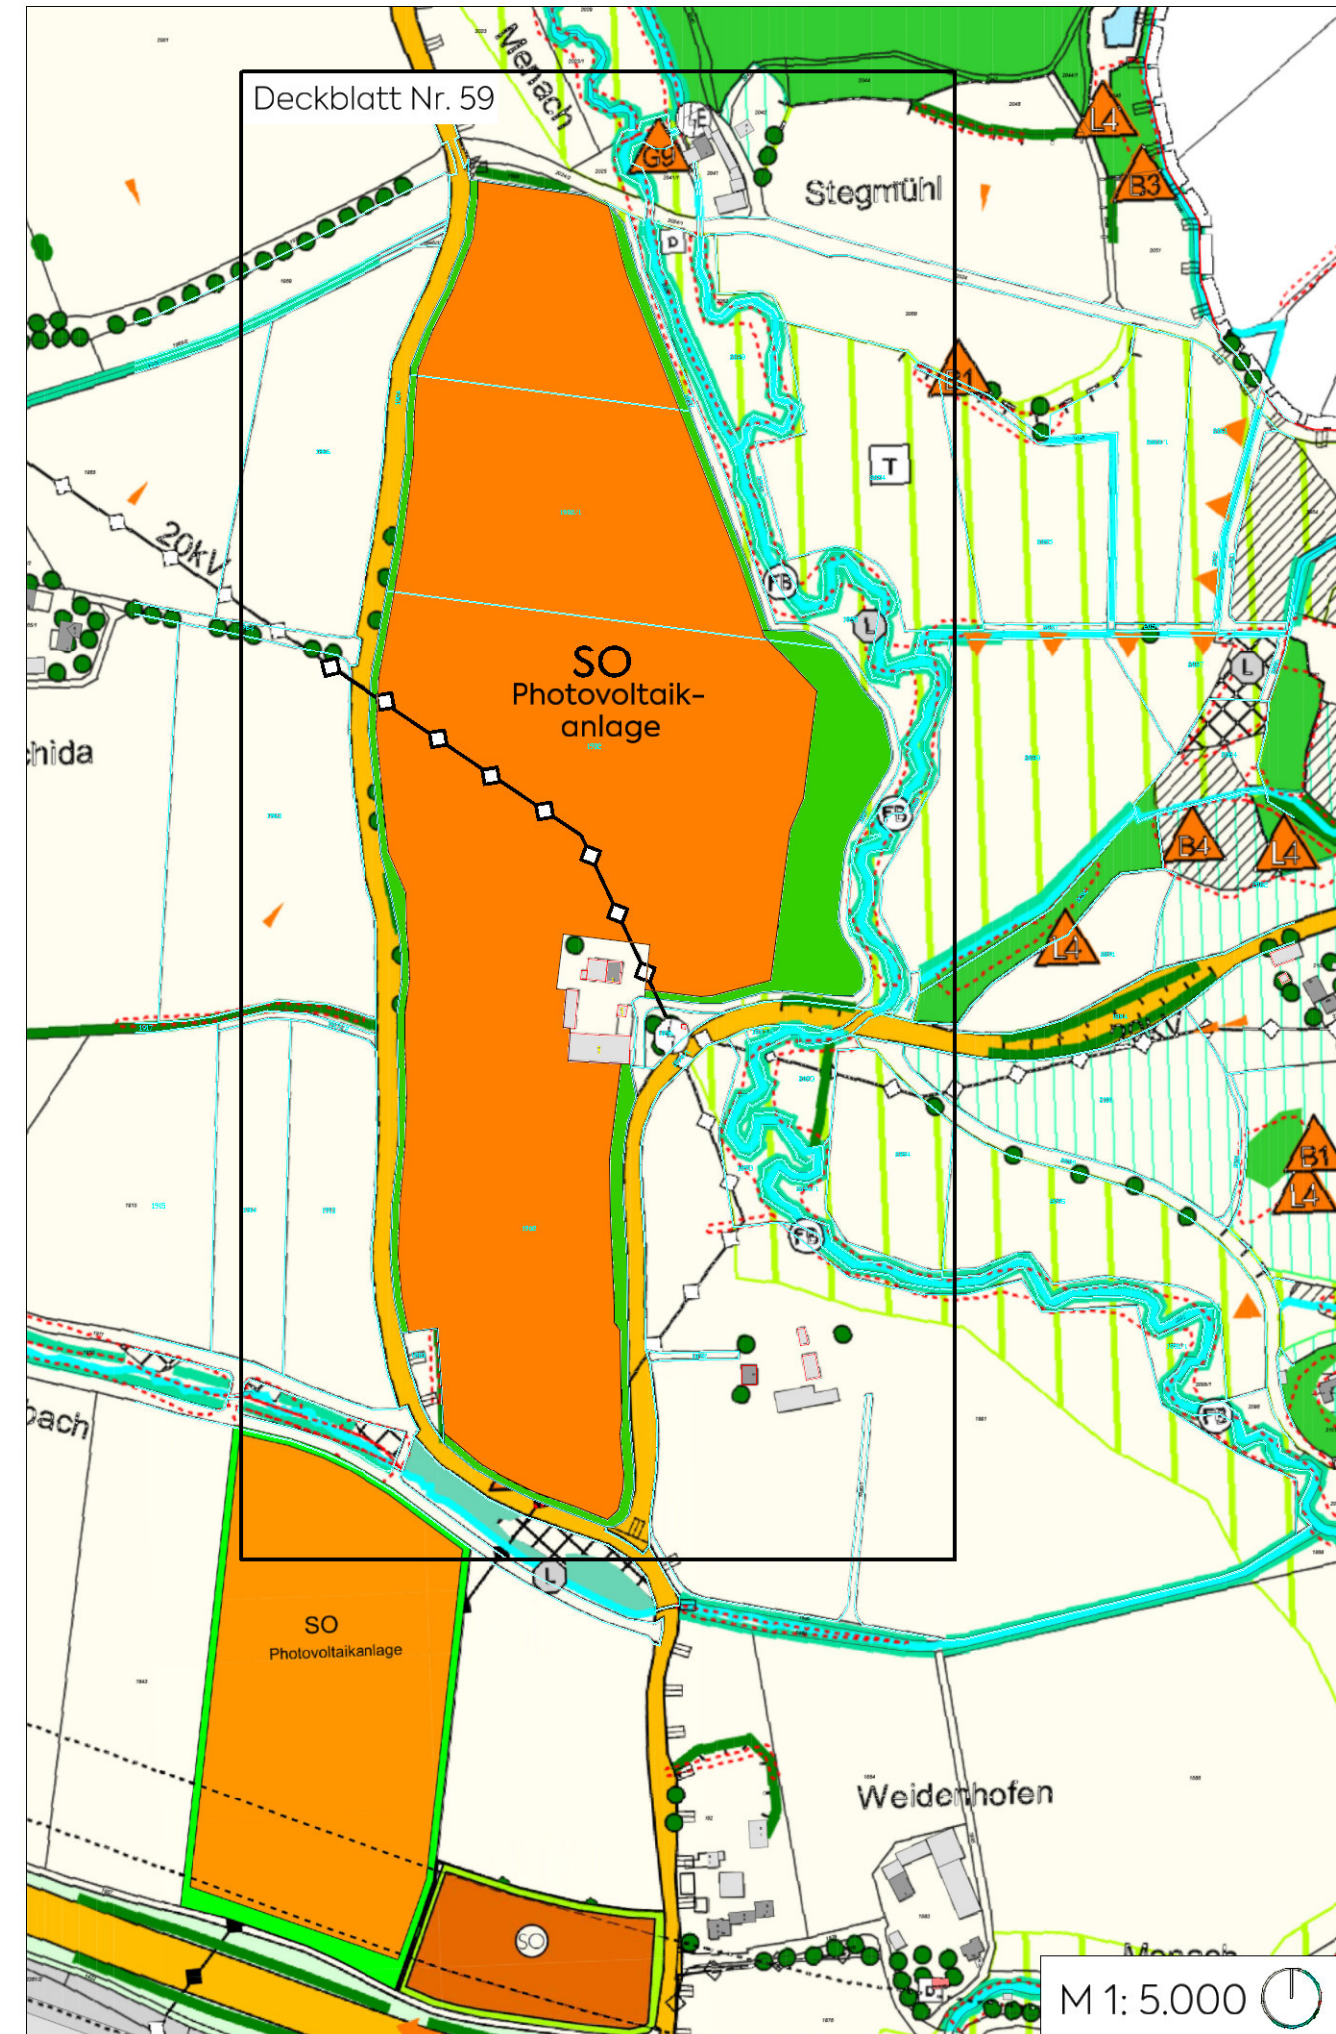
Deckblatt Nr. 59

Menach

G9

E

Stegmühl

L4

B3

D

B1

T

20kV

FB

L

SO
Photovoltaikanlage

L

chida

FB

B4

L4

L4

B1

L4

FB

FB

bach

L

SO
Photovoltaikanlage

Weidenhofen

SO

Menach

M 1: 5.000